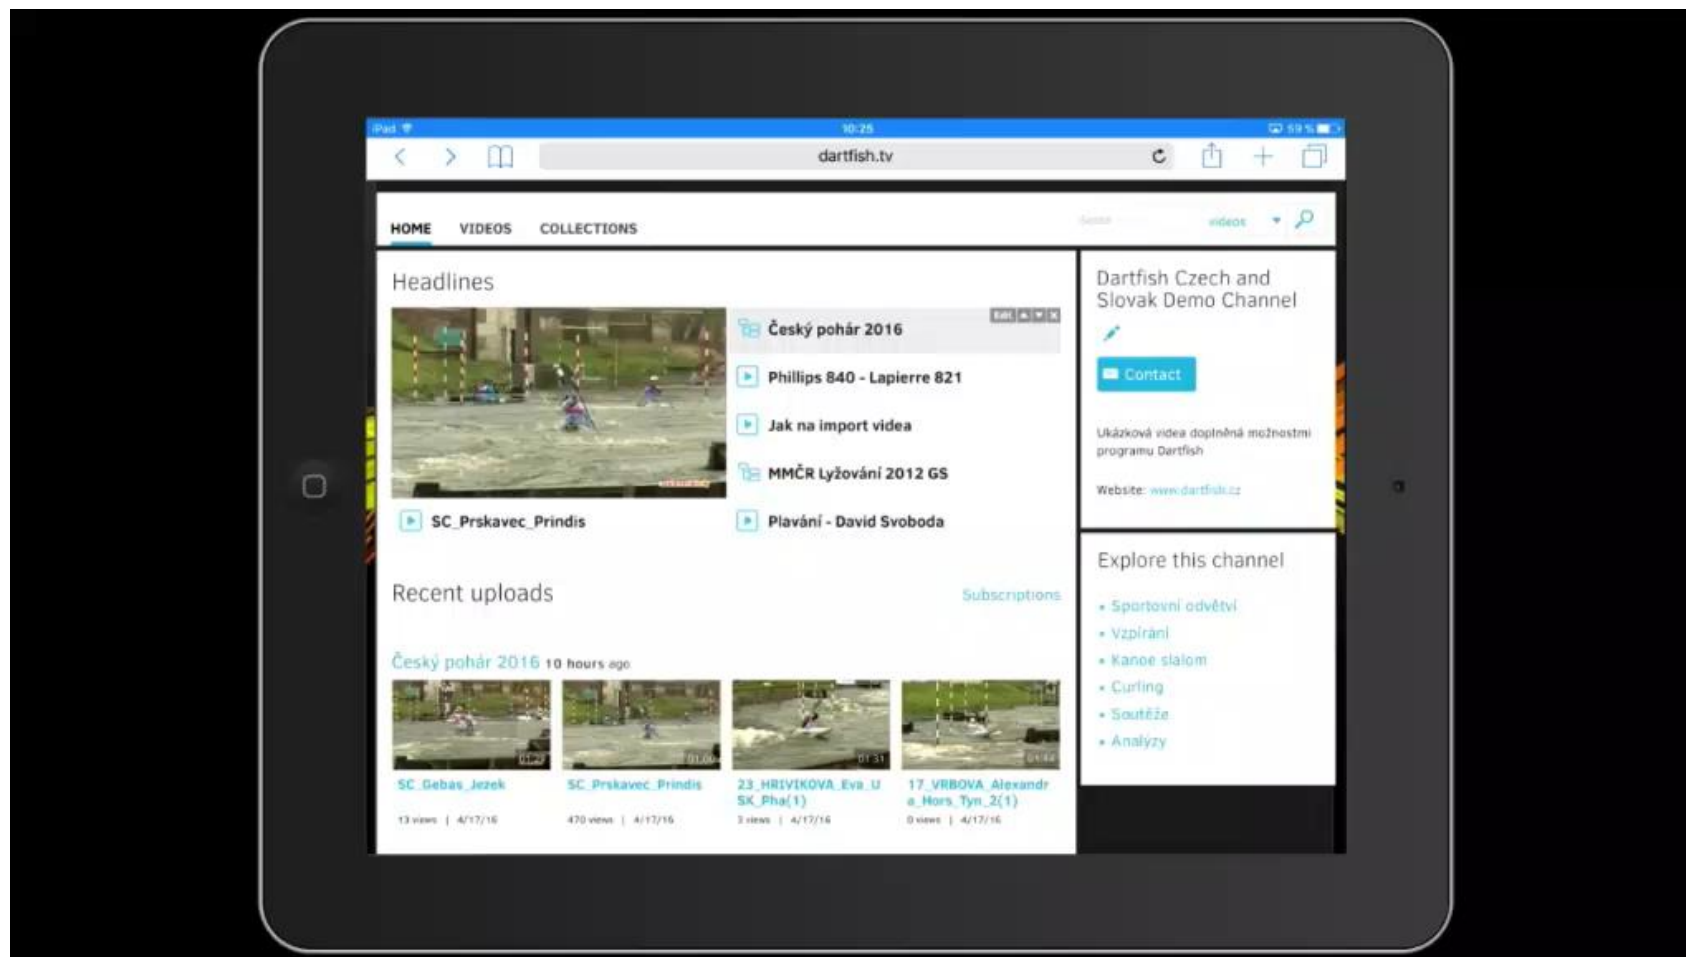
iPad 10:25 59 %

dartfish.tv

HOME VIDEOS COLLECTIONS

Search videos

Headlines

Český pohár 2016

Edit

Phillips 840 - Lapierre 821

Jak na import videa

MMČR Lyžování 2012 GS

SC_Prskavec_Prindis

Plavání - David Svoboda

Recent uploads

Subscriptions

Český pohár 2016 10 hours ago

SC_Gebas_Jezek
13 views | 4/17/16

SC_Prskavec_Prindis
470 views | 4/17/16

23_HRIVIKOVA_Eva_USK_Pha(1)
3 views | 4/17/16

17_VRBOVA_Alexandra_Hors_Tyn_2(1)
0 views | 4/17/16

Dartfish Czech and Slovak Demo Channel

Contact

Ukázková videa doplněná možnostmi programu Dartfish

Website: www.dartfish.cz

Explore this channel

• Sportovní odvětví
• Vzpírání
• Kanoe slalom
• Curling
• Soutěže
• Analýzy